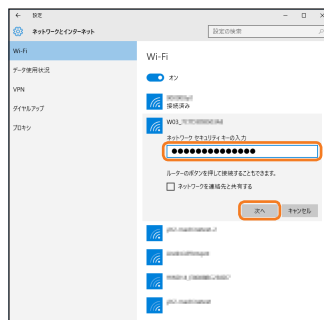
← 設定

ネットワークとインターネット

設定の検索

Wi-Fi

データ使用状況

VPN

ダイヤルアップ

プロキシ

Wi-Fi

オン

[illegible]
接続済み

W03_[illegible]

ネットワーク セキュリティ キーの入力

●●●●●●●●●●●●●●

ルーターのボタンを押して接続することもできます。

ネットワークを連絡先と共有する

次へ

キャンセル

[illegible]

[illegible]

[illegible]

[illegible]